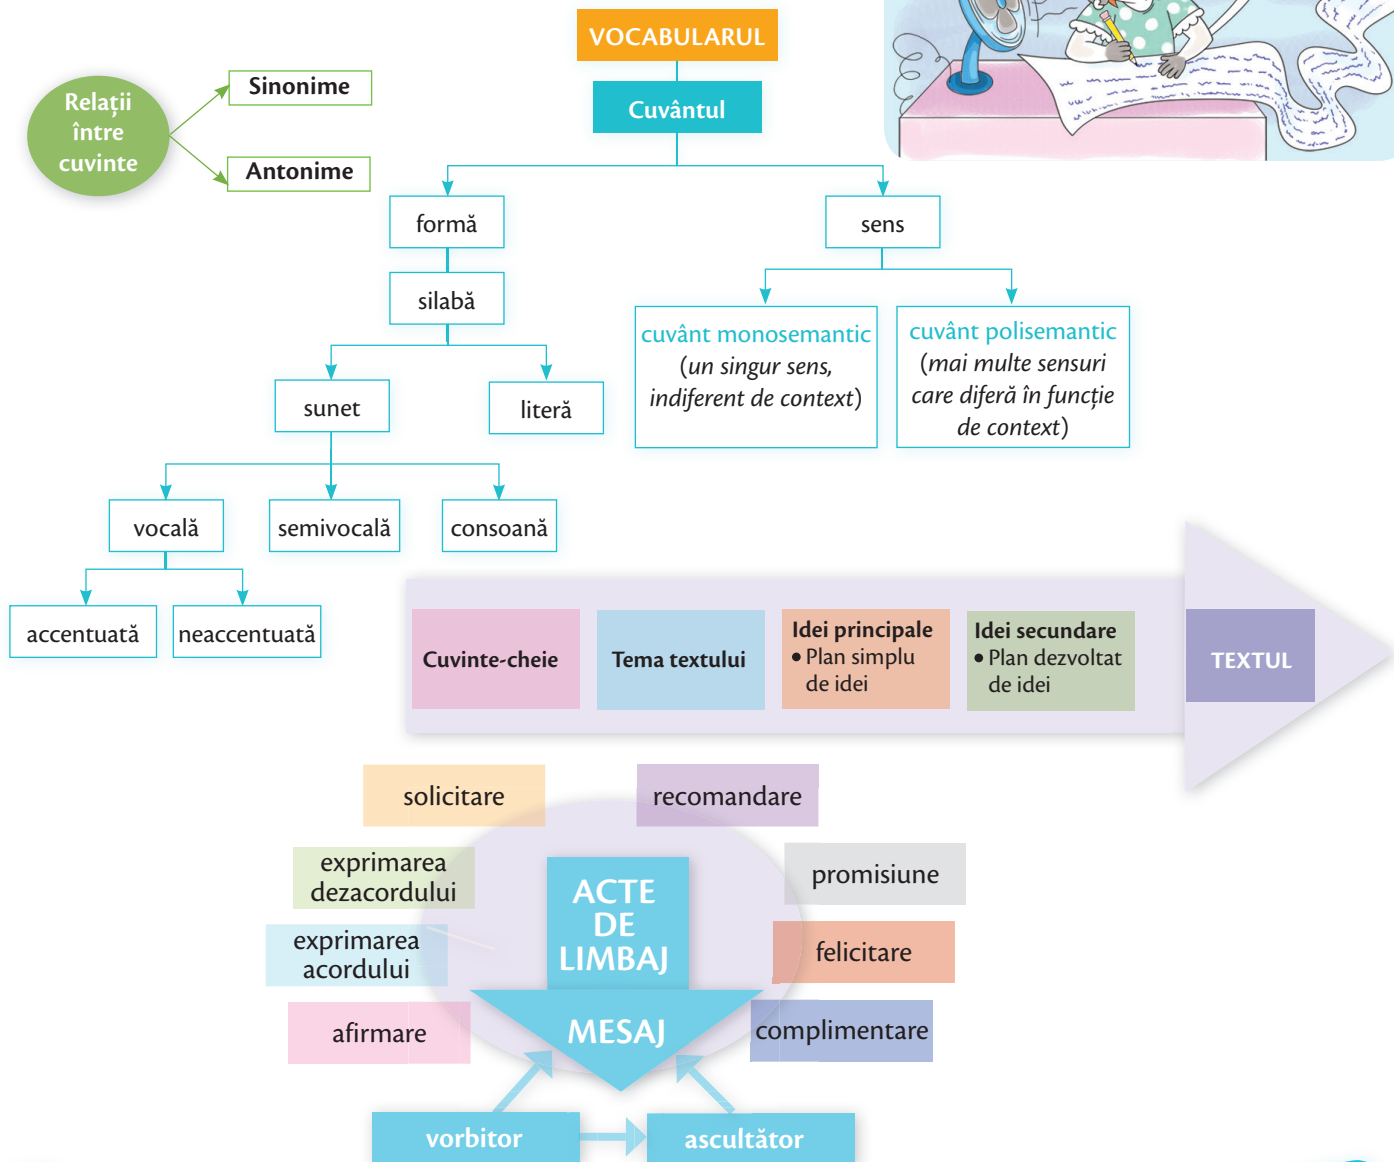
VOCABULARUL

Cuvântul

Relații între cuvinte

Sinonime

Antonime

formă

sens

silabă

cuvânt monosemantic (un singur sens, indiferent de context)

cuvânt polisemantic (mai multe sensuri care diferă în funcție de context)

sunet

literă

vocală

semivocală

consoană

accentuată

neaccentuată

Cuvinte-cheie

Tema textului

Idei principale
• Plan simplu de idei

Idei secundare
• Plan dezvoltat de idei

TEXTUL

solicitare

recomandare

exprimarea dezacordului

promisiune

ACTE DE LIMBAJ

exprimarea acordului

felicitare

afirmare

MESAJ

complimentare

vorbitor

ascultător